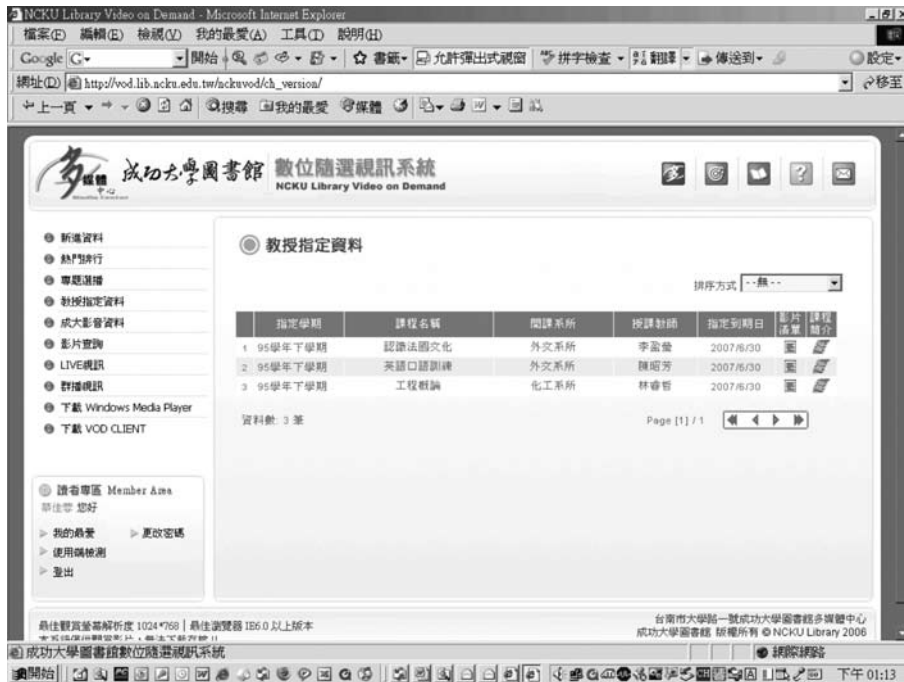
NCKU Library Video on Demand - Microsoft Internet Explorer

檔案(F) 編輯(E) 檢視(V) 我的最愛(A) 工具(T) 說明(H)

Google G- 開始 書籤 允許彈出式視窗 拼字檢查 翻譯 傳送到 設定

網址(D) http://vod.lib.ncku.edu.tw/nckuvod/ch_version/ 移至

上一頁 搜尋 我的最愛 媒體

多媒體中心 成功大學圖書館 數位隨選視訊系統 NCKU Library Video on Demand

新進資料
熱門排行
專題選播
教授指定資料
成大影音資料
影片查詢
LIVE視訊
群播視訊
下載 Windows Media Player
下載 VOD CLIENT

讀者專區 Member Area
蔡佳雯 您好
我的最愛 更改密碼
使用端檢測
登出

教授指定資料

排序方式 ---無---

| | 指定學期 | 課程名稱 | 開課系所 | 授課教師 | 指定到期日 | 影片清單 | 課程簡介 |
|---|---|---|---|---|---|---|---|
| 1 | 95學年下學期 | 認識法國文化 | 外文系所 | 李盈慧 | 2007/6/30 | | |
| 2 | 95學年下學期 | 英語口語訓練 | 外文系所 | 陳昭芳 | 2007/6/30 | | |
| 3 | 95學年下學期 | 工程概論 | 化工系所 | 林睿哲 | 2007/6/30 | | |

資料數: 3 筆

Page [1] / 1

最佳觀賞螢幕解析度 1024*768 | 最佳瀏覽器 IE6.0 以上版本
本系統僅供影片，無法下載存檔 !!
台南市大學路一號成功大學圖書館多媒體中心
成功大學圖書館 版權所有 © NCKU Library 2006

成功大學圖書館數位隨選視訊系統
網際網路

開始 下午 01:13